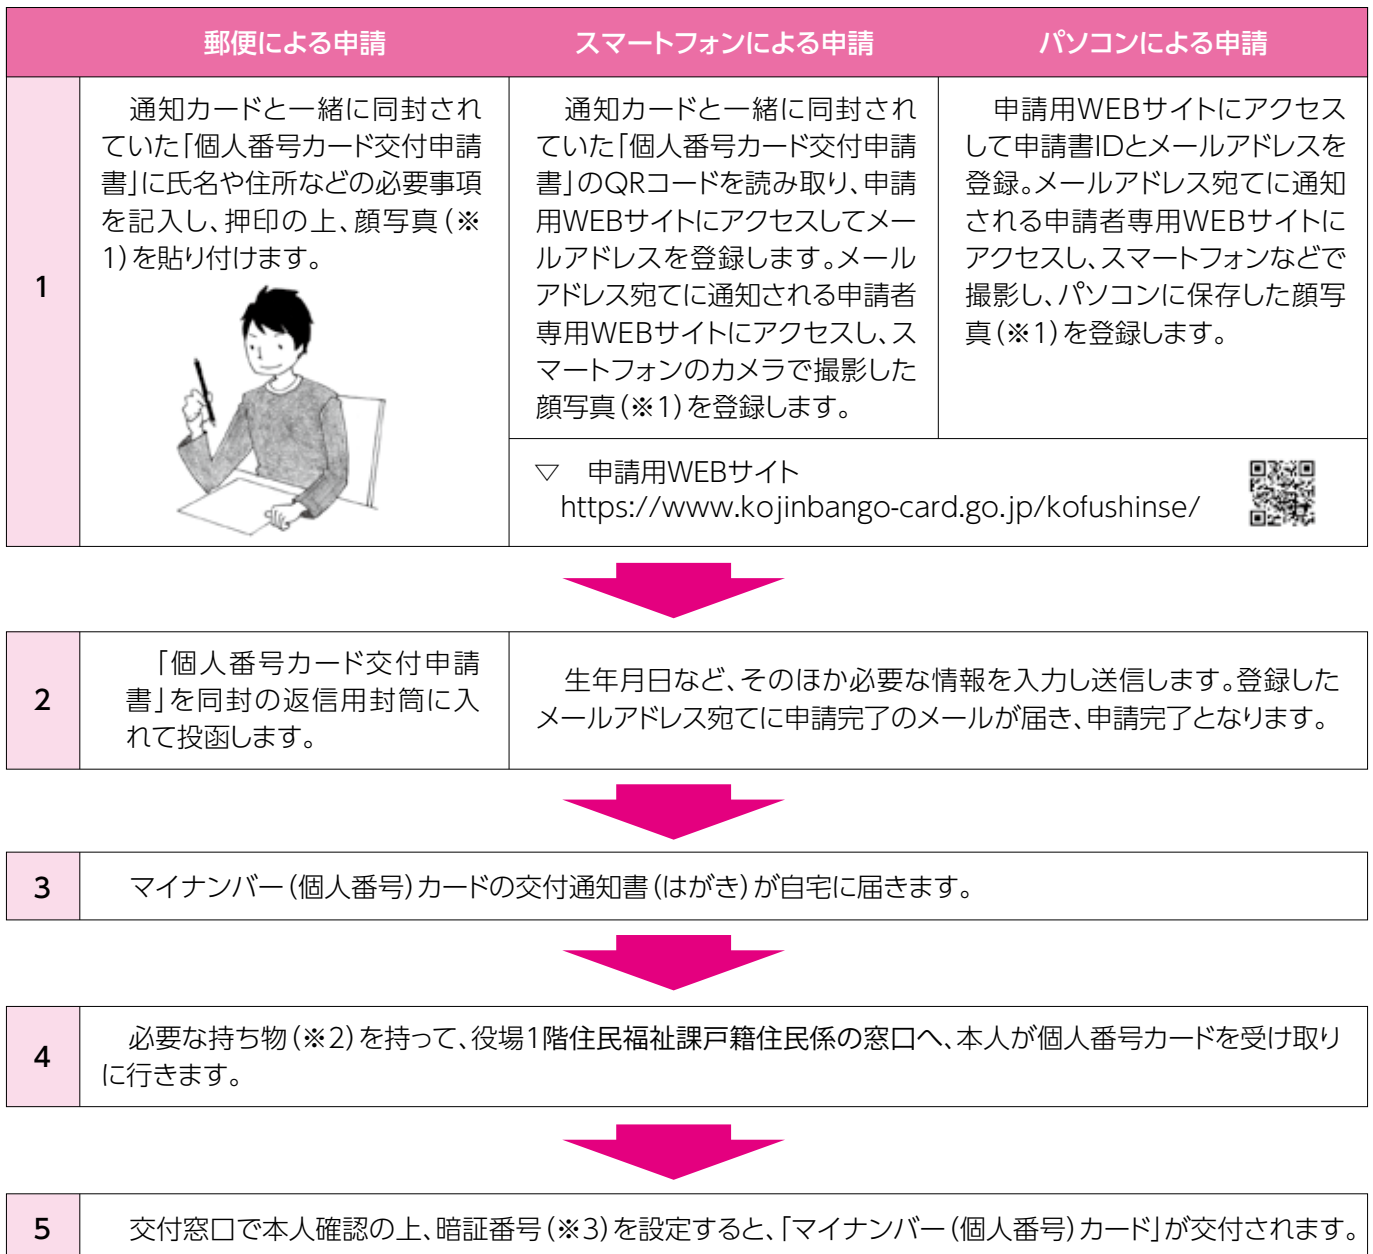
| | 郵便による申請 | スマートフォンによる申請 | パソコンによる申請 |
|---|---|---|---|
| 1 | 通知カードと一緒に同封されていた「個人番号カード交付申請書」に氏名や住所などの必要事項を記入し、押印の上、顔写真（※1）を貼り付けます。 | 通知カードと一緒に同封されていた「個人番号カード交付申請書」のQRコードを読み取り、申請用WEBサイトにアクセスしてメールアドレスを登録します。メールアドレス宛てに通知される申請者専用WEBサイトにアクセスし、スマートフォンのカメラで撮影した顔写真（※1）を登録します。 | 申請用WEBサイトにアクセスして申請書IDとメールアドレスを登録。メールアドレス宛てに通知される申請者専用WEBサイトにアクセスし、スマートフォンなどで撮影し、パソコンに保存した顔写真（※1）を登録します。 |
| | | ▽ 申請用WEBサイト https://www.kojinbango-card.go.jp/kofushinse/ | |

| | | |
|---|---|---|
| 2 | 「個人番号カード交付申請書」を同封の返信用封筒に入れて投函します。 | 生年月日など、そのほか必要な情報を入力し送信します。登録したメールアドレス宛てに申請完了のメールが届き、申請完了となります。 |

| | |
|---|---|
| 3 | マイナンバー（個人番号）カードの交付通知書（はがき）が自宅に届きます。 |

| | |
|---|---|
| 4 | 必要な持ち物（※2）を持って、役場1階住民福祉課戸籍住民係の窓口へ、本人が個人番号カードを受け取りに行きます。 |

| | |
|---|---|
| 5 | 交付窓口で本人確認の上、暗証番号（※3）を設定すると、「マイナンバー（個人番号）カード」が交付されます。 |